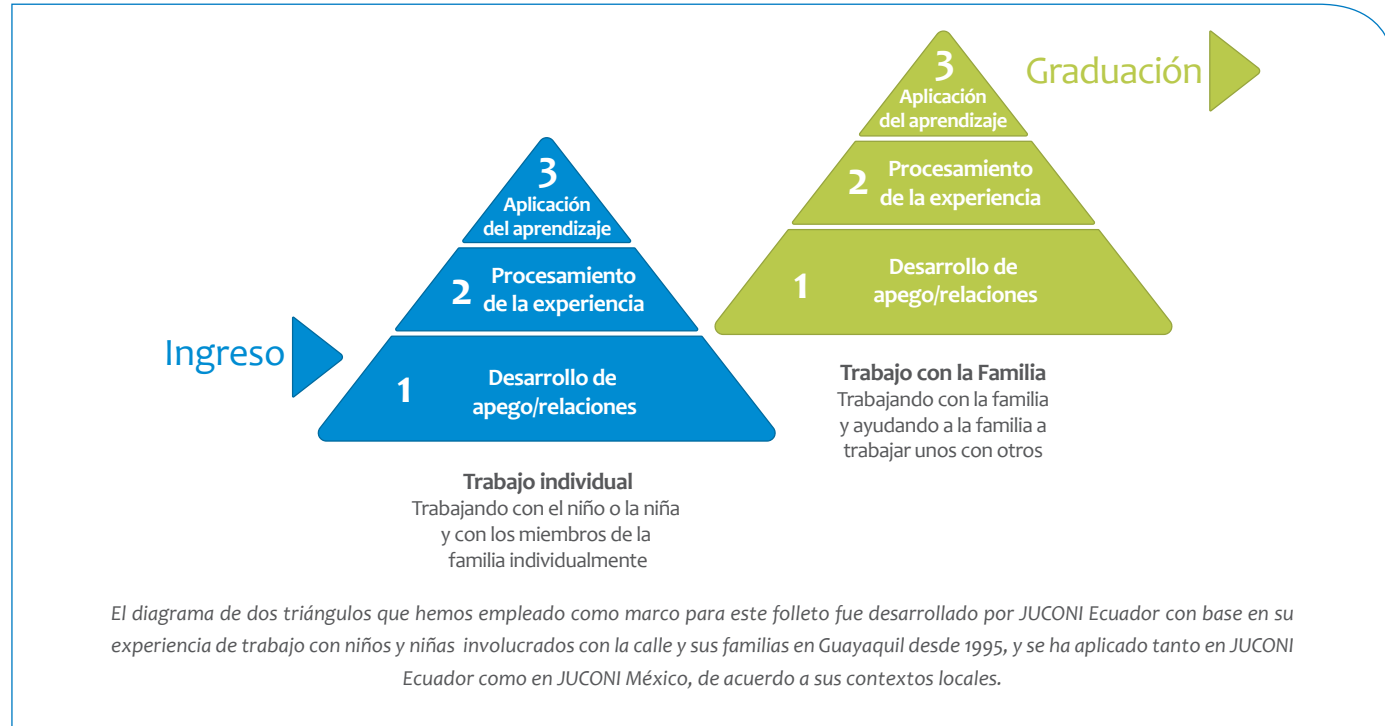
Graduación

3
Aplicación
del aprendizaje

2
Procesamiento
de la experiencia

1
Desarrollo de
apego/relaciones

Trabajo con la Familia
Trabajando con la familia y ayudando a la familia a trabajar unos con otros

Ingreso

3
Aplicación
del aprendizaje

2
Procesamiento
de la experiencia

1
Desarrollo de
apego/relaciones

Trabajo individual
Trabajando con el niño o la niña y con los miembros de la familia individualmente

El diagrama de dos triángulos que hemos empleado como marco para este folleto fue desarrollado por JUCONI Ecuador con base en su experiencia de trabajo con niños y niñas involucrados con la calle y sus familias en Guayaquil desde 1995, y se ha aplicado tanto en JUCONI Ecuador como en JUCONI México, de acuerdo a sus contextos locales.